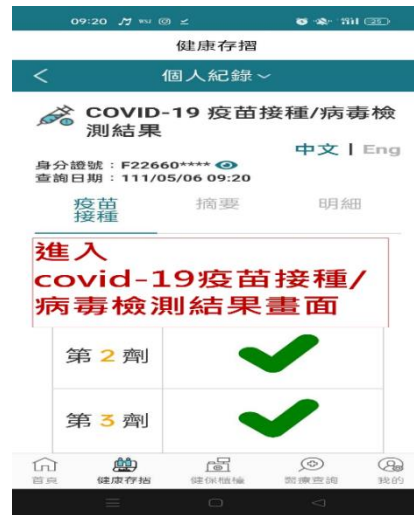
09:20

健康存摺

<

個人紀錄 ∨

COVID-19 疫苗接種/病毒檢測結果

中文 | Eng

身分證號：F22660****
查詢日期：111/05/06 09:20

疫苗接種

摘要

明細

進入
covid-19疫苗接種/
病毒檢測結果畫面

第 2 劑

第 3 劑

首頁

健康存摺

健保櫃檯

院所查詢

我的